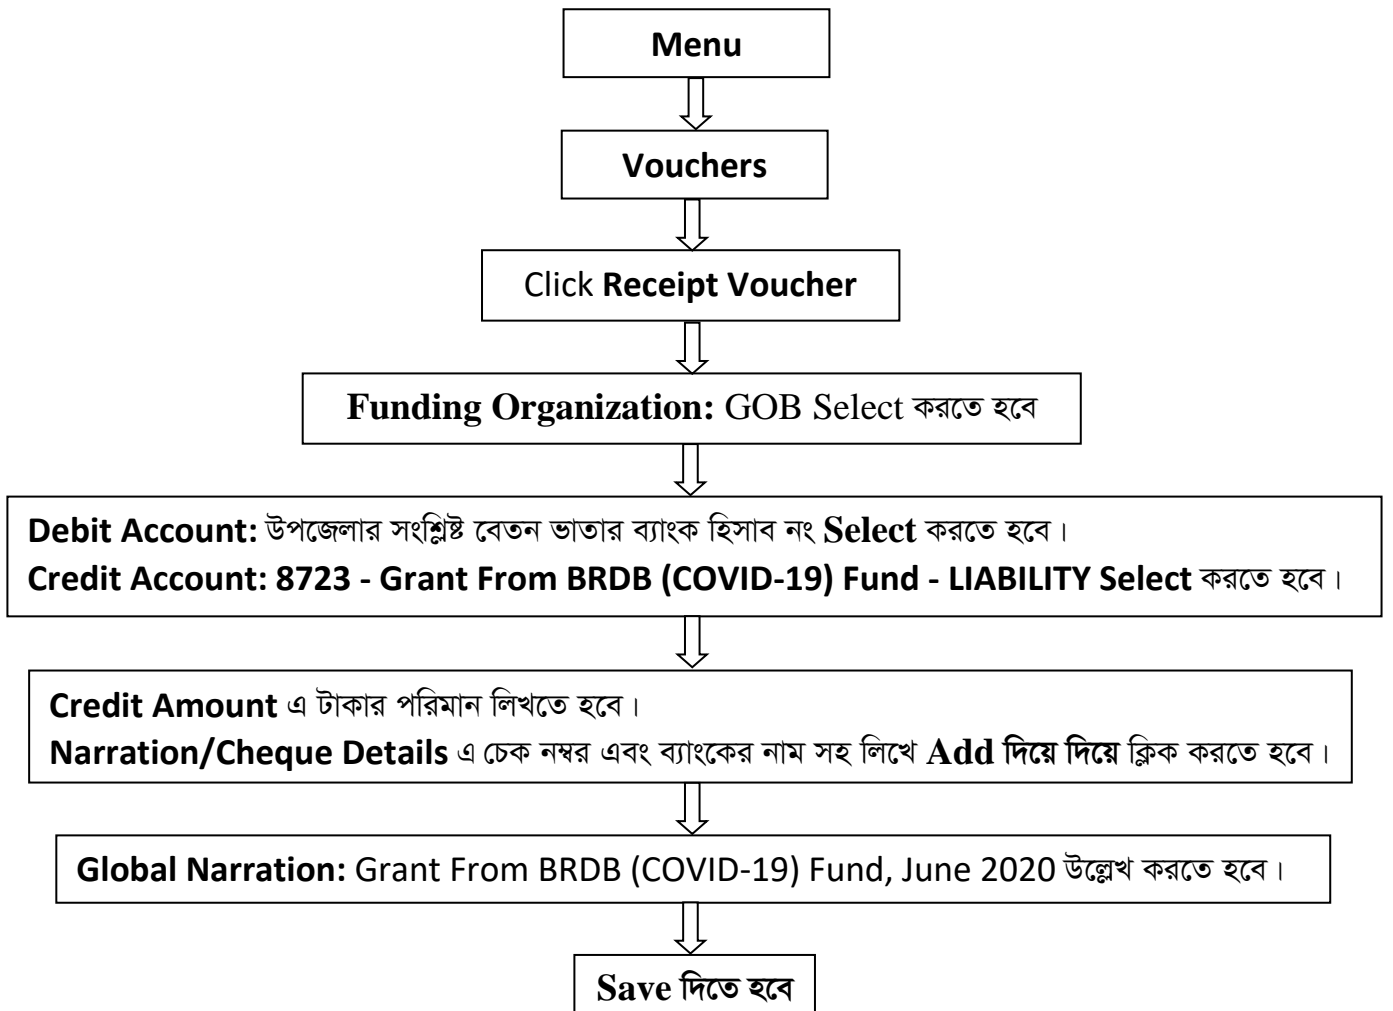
Menu

Vouchers

Click Receipt Voucher

Funding Organization: GOB Select করতে হবে

Debit Account: উপজেলার সংশ্লিষ্ট বেতন ভাতার ব্যাংক হিসাব নং Select করতে হবে।
Credit Account: 8723 - Grant From BRDB (COVID-19) Fund - LIABILITY Select করতে হবে।

Credit Amount এ টাকার পরিমান লিখতে হবে।
Narration/Cheque Details এ চেক নম্বর এবং ব্যাংকের নাম সহ লিখে Add দিয়ে দিয়ে ক্লিক করতে হবে।

Global Narration: Grant From BRDB (COVID-19) Fund, June 2020 উল্লেখ করতে হবে।

Save দিতে হবে